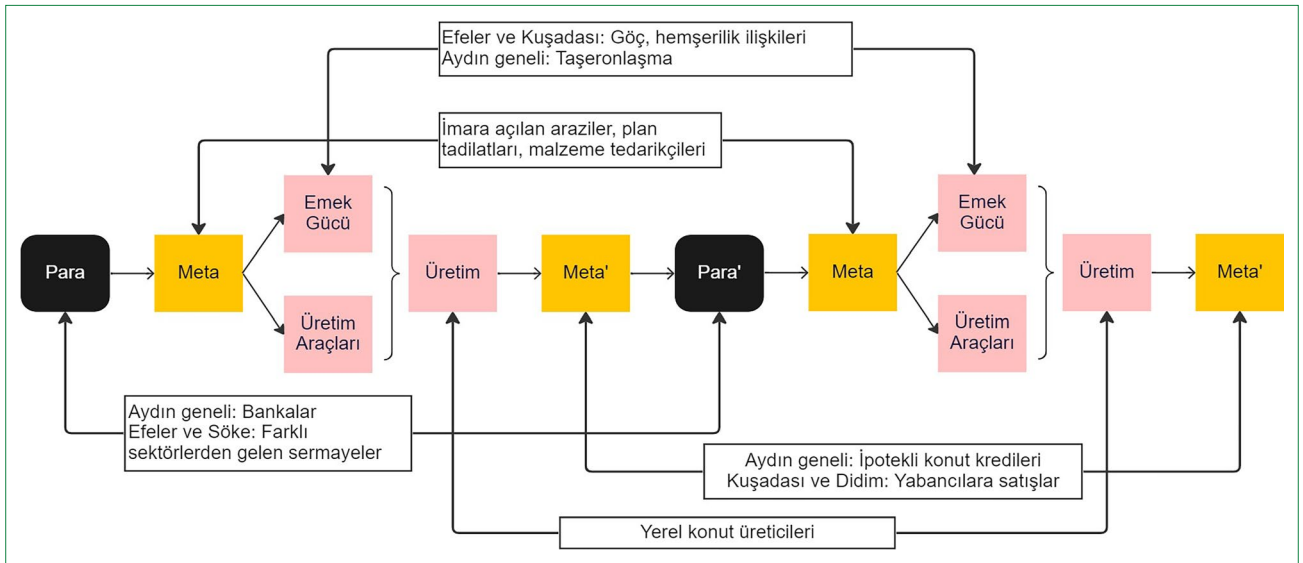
Efeler ve Kuşadası: Göç, hemşerilik ilişkileri
Aydın geneli: Taşeronlaşma

İmara açılan araziler, plan tadilatları, malzeme tedarikçileri

Para

Meta

Emek Gücü

Üretim Araçları

Üretim

Meta'

Para'

Meta

Emek Gücü

Üretim Araçları

Üretim

Meta'

Aydın geneli: Bankalar
Efeler ve Söke: Farklı sektörlerden gelen sermayeler

Aydın geneli: İpotekli konut kredileri
Kuşadası ve Didim: Yabancılara satışlar

Yerel konut üreticileri